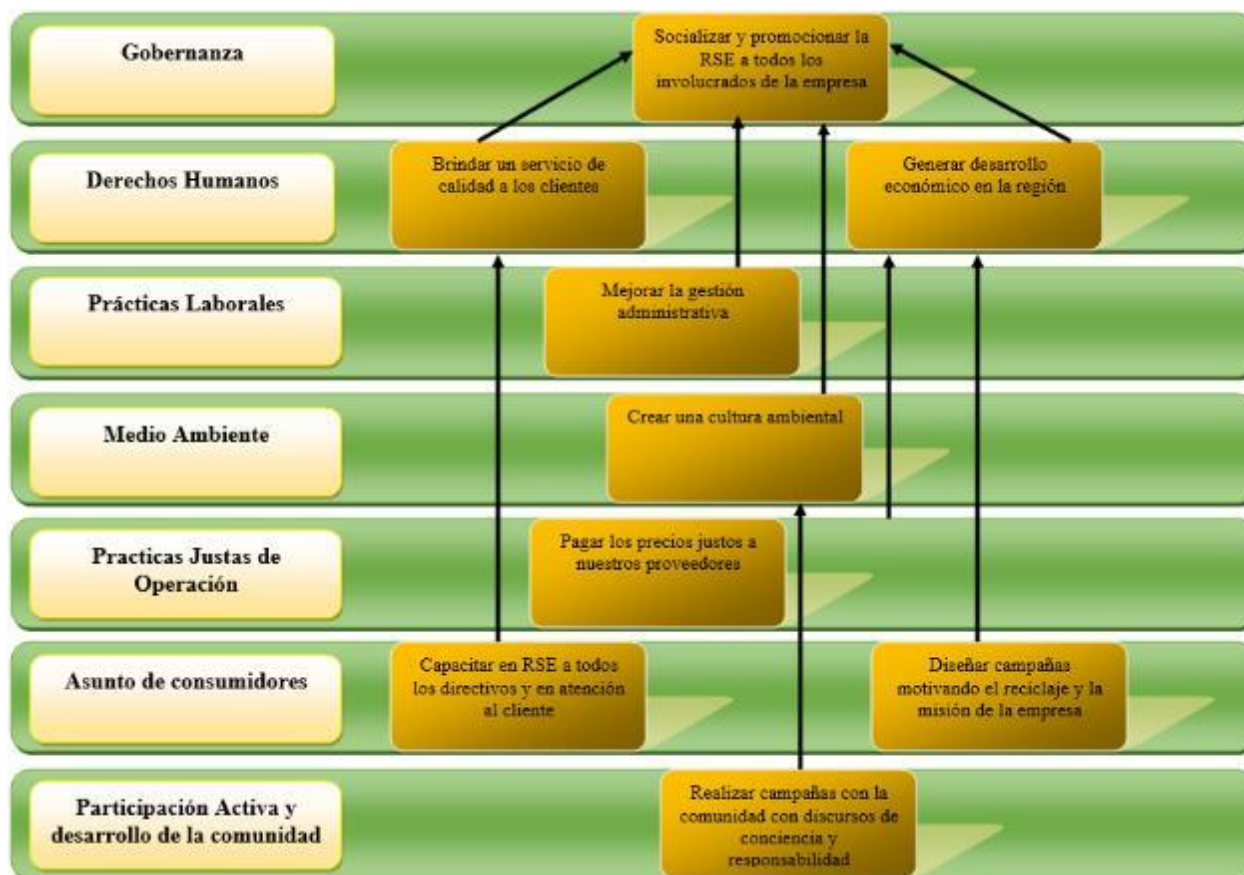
Gobernanza

Socializar y promocionar la RSE a todos los involucrados de la empresa

Derechos Humanos

Brindar un servicio de calidad a los clientes

Generar desarrollo económico en la región

Prácticas Laborales

Mejorar la gestión administrativa

Medio Ambiente

Crear una cultura ambiental

Practicas Justas de Operación

Pagar los precios justos a nuestros proveedores

Asunto de consumidores

Capacitar en RSE a todos los directivos y en atención al cliente

Diseñar campañas motivando el reciclaje y la misión de la empresa

Participación Activa y desarrollo de la comunidad

Realizar campañas con la comunidad con discursos de conciencia y responsabilidad